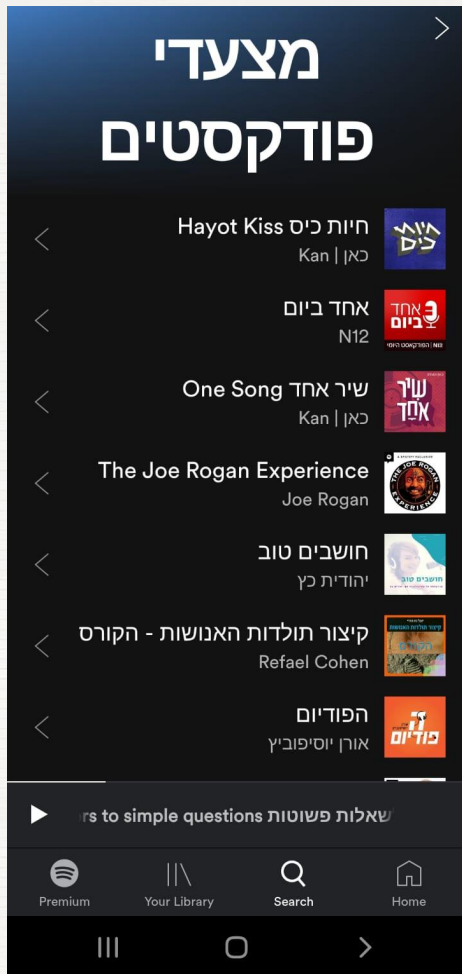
מצעדי פודקסטים

חיות כיס Hayot Kiss
כאן | Kan

אחד ביום
N12

שיר אחד One Song
כאן | Kan

The Joe Rogan Experience
Joe Rogan

חושבים טוב
יהודית כץ

קיצור תולדות האנושות - הקורס
Refael Cohen

הפודיום
אורן יוסיפוביץ

שאלות פשוטות rs to simple questions

Premium
Your Library
Search
Home